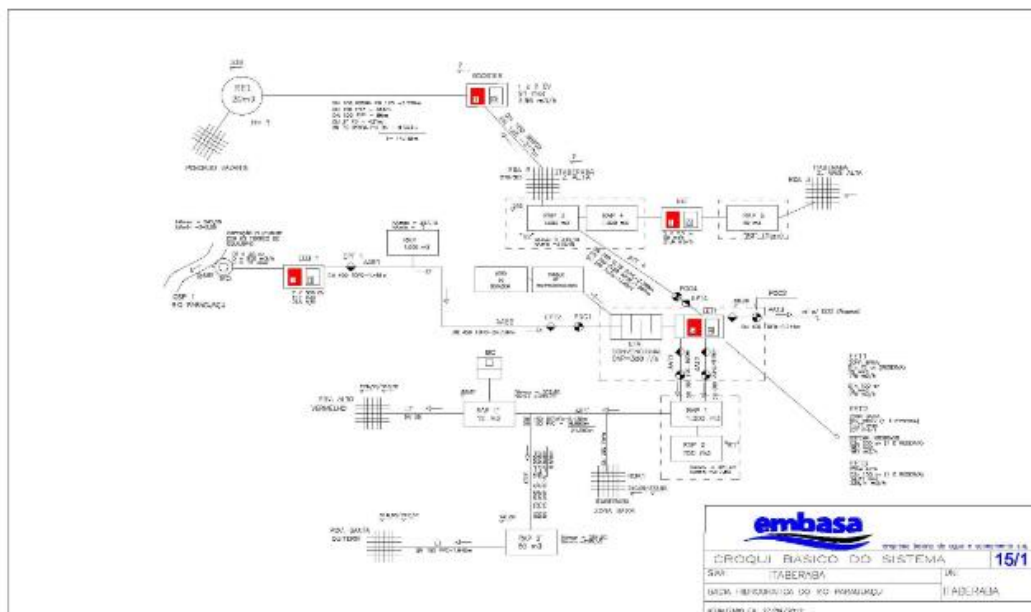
RE1
20m3

POVOADO VACARIA

BOOSTER

ITABERABA
Z. ALTA

ITABERABA
Z. BAIXA ALTA

RSE 2
1000 M3

RSE 4
1000 M3

RSE 5

CAP 1
RIO PARAGUAÇU

EEB 1

RSA 1
1000 m3

ETA

EEAT1

PV01

PV02

MC

POV. ALTO VERMELHO

RAP 1
150 M3

RSE 1
1000 M3

RSE 3
1000 M3

POV. SANTA BARBARA

RAP 2
50 m3

embasa
empresa baiana de águas e saneamento s.a.

CROQUI BASICO DO SISTEMA 15/1

SAA: ITABERABA
BACIA HIDROGRAFICA DO RIO PARAGUAÇU
UN: ITABERABA